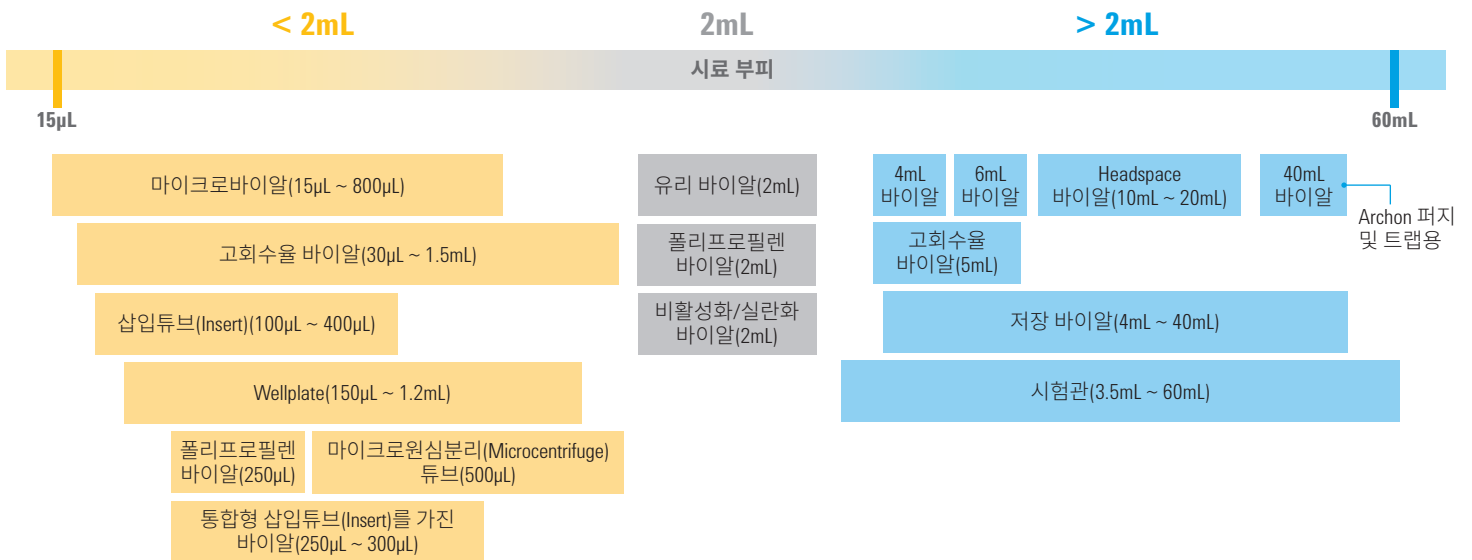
< 2mL

2mL

> 2mL

시료 부피

15µL

60mL

마이크로바이알(15µL ~ 800µL)

고회수율 바이알(30µL ~ 1.5mL)

삽입튜브(Insert)(100µL ~ 400µL)

Wellplate(150µL ~ 1.2mL)

폴리프로필렌 바이알(250µL)

마이크로원심분리(Microcentrifuge) 튜브(500µL)

통합형 삽입튜브(Insert)를 가진 바이알(250µL ~ 300µL)

유리 바이알(2mL)

폴리프로필렌 바이알(2mL)

비활성화/실란화 바이알(2mL)

4mL 바이알

6mL 바이알

Headspace 바이알(10mL ~ 20mL)

40mL 바이알

Archon 퍼지 및 트랩용

고회수율 바이알(5mL)

저장 바이알(4mL ~ 40mL)

시험관(3.5mL ~ 60mL)